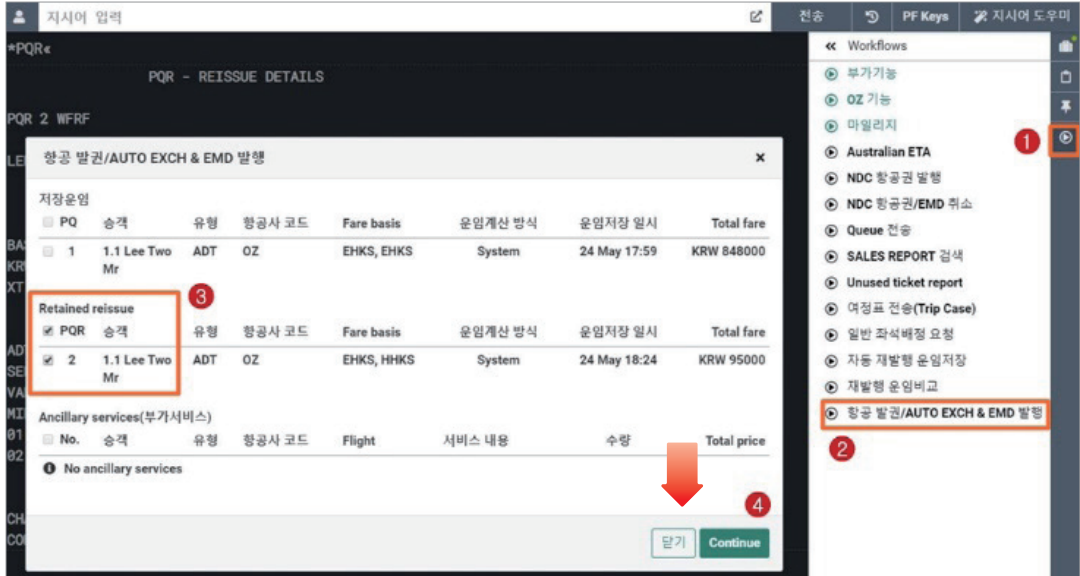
지시어 입력

전송

PF Keys

지시어 도우미

*PQR«

PQR - REISSUE DETAILS

PQR 2 WFRF

항공 발권/AUTO EXCH & EMD 발행

×

저장운임

| PQ | 승객 | 유형 | 항공사 코드 | Fare basis | 운임계산 방식 | 운임저장 일시 | Total fare |
|---|---|---|---|---|---|---|---|
| 1 | 1.1 Lee Two Mr | ADT | OZ | EHKS, EHKS | System | 24 May 17:59 | KRW 848000 |

3

Retained reissue

| PQR | 승객 | 유형 | 항공사 코드 | Fare basis | 운임계산 방식 | 운임저장 일시 | Total fare |
|---|---|---|---|---|---|---|---|
| 2 | 1.1 Lee Two Mr | ADT | OZ | EHKS, HHKS | System | 24 May 18:24 | KRW 95000 |

Ancillary services(부가서비스)

| No. | 승객 | 유형 | 항공사 코드 | Flight | 서비스 내용 | 수량 | Total price |
|---|---|---|---|---|---|---|---|

No ancillary services

4

닫기

Continue

« Workflows

부가기능

OZ 기능

마일리지

Australian ETA

NDC 항공권 발행

NDC 항공권/EMD 취소

Queue 전송

SALES REPORT 검색

Unused ticket report

여정표 전송(Trip Case)

일반 좌석배정 요청

자동 재발행 운임저장

재발행 운임비교

항공 발권/AUTO EXCH & EMD 발행

1

2